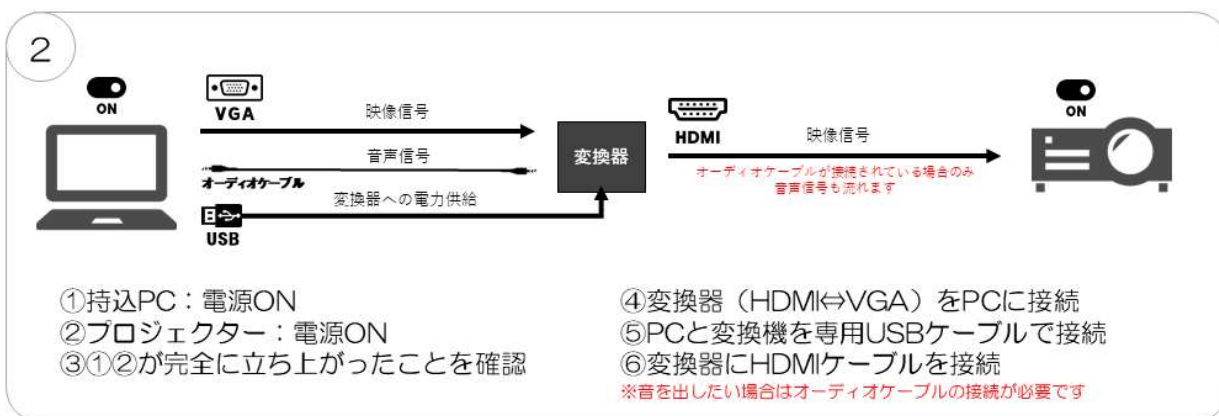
2

ON

VGA

映像信号

音声信号

オーディオケーブル

変換器への電力供給

USB

変換器

HDMI

映像信号

オーディオケーブルが接続されている場合のみ
音声信号も流れます

ON

①持込PC：電源ON
②プロジェクター：電源ON
③①②が完全に立ち上がったことを確認

④変換器（HDMI⇔VGA）をPCに接続
⑤PCと変換機を専用USBケーブルで接続
⑥変換器にHDMIケーブルを接続
※音を出したい場合はオーディオケーブルの接続が必要です